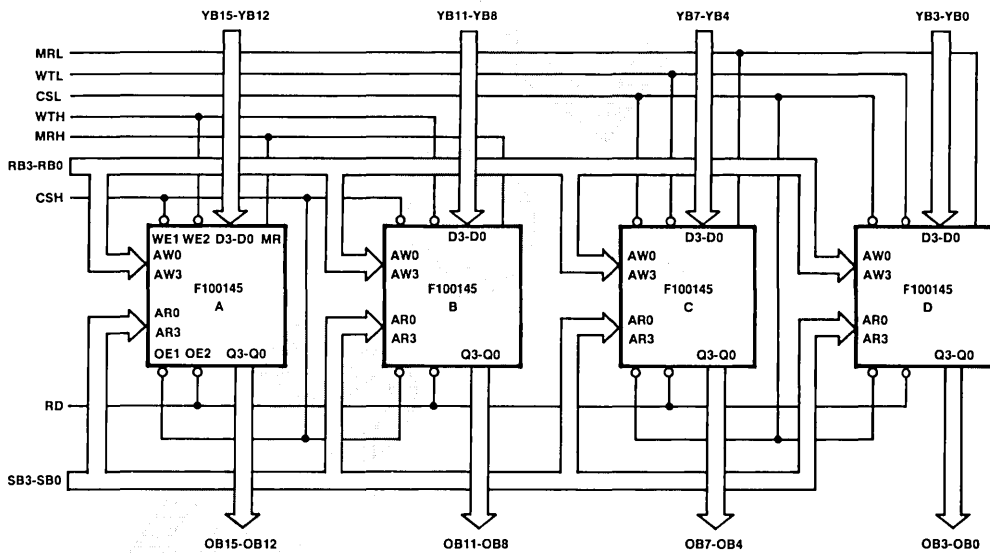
YB15-YB12
YB11-YB8
YB7-YB4
YB3-YB0

MRL
WTL
CSL
WTH
MRH
RB3-RB0
CSH

WE1 WE2 D3-D0 MR
AW0
AW3
F100145
A
AR0
AR3
OE1 OE2 Q3-Q0

D3-D0
AW0
AW3
F100145
B
AR0
AR3
Q3-Q0

D3-D0
AW0
AW3
F100145
C
AR0
AR3
Q3-Q0

D3-D0
AW0
AW3
F100145
D
AR0
AR3
Q3-Q0

RD
SB3-SB0

OB15-OB12
OB11-OB8
OB7-OB4
OB3-OB0